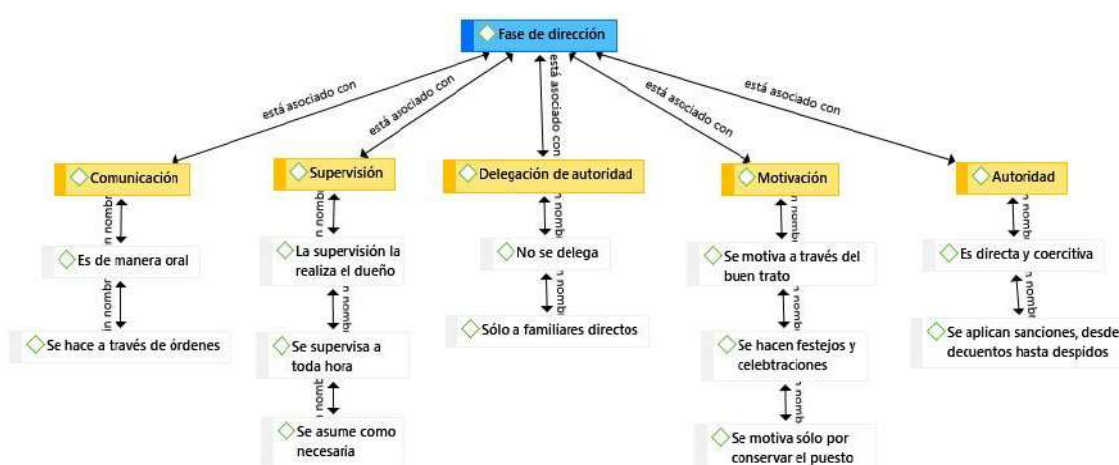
Fase de dirección

está asociado con

está asociado con

está asociado con

está asociado con

está asociado con

Comunicación

n nombr

Es de manera oral

n nombr

Se hace a través de órdenes

Supervisión

n nombr

La supervisión la realiza el dueño

n nombr

Se supervisa a toda hora

n nomb

Se asume como necesaria

Delegación de autoridad

n nomb

No se delega

n nomb

Sólo a familiares directos

Motivación

n nomb

Se motiva a través del buen trato

n nomb

Se hacen festejos y celebraciones

n nomb

Se motiva sólo por conservar el puesto

Autoridad

n nomb

Es directa y coercitiva

n nomb

Se aplican sanciones, desde decuentos hasta despidos